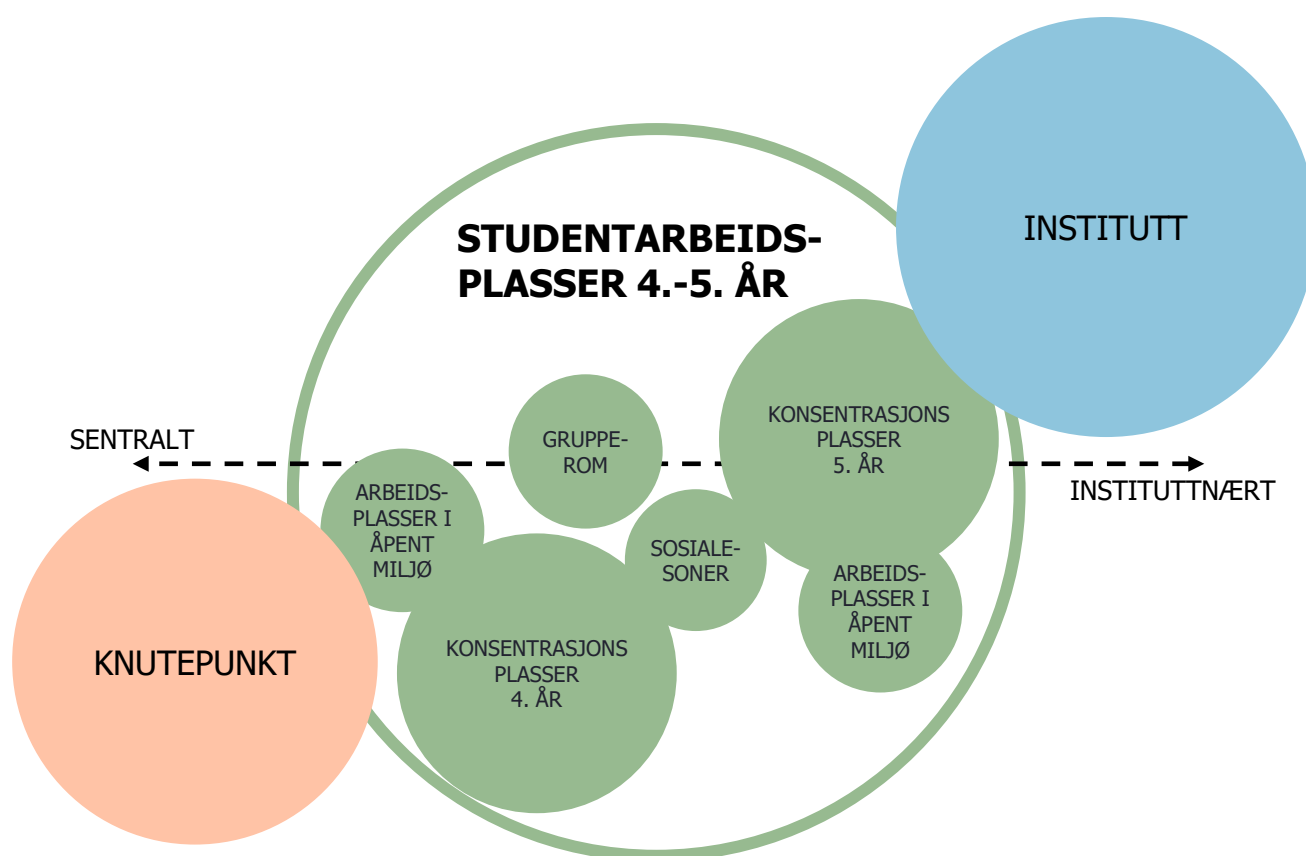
INSTITUTT

STUDENTARBEIDS-PLASSER 4.-5. ÅR

SENTRALT

GRUPPE-ROM

KONSENTRASJONS PLASSER 5. ÅR

INSTITUTTNÆRT

ARBEIDS-PLASSER I ÅPENT MILJØ

SOSIALE-SONER

ARBEIDS-PLASSER I ÅPENT MILJØ

KNUTEPUNKT

KONSENTRASJONS PLASSER 4. ÅR